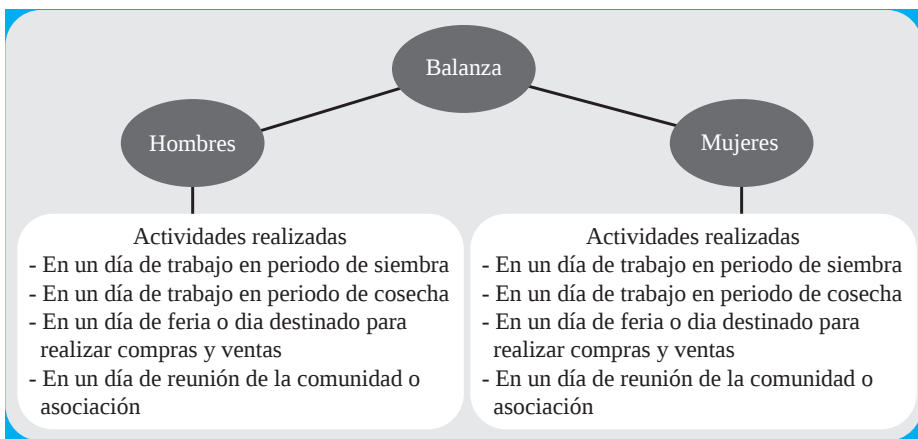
Balanza

Hombres

Mujeres

Actividades realizadas
- En un día de trabajo en periodo de siembra
- En un día de trabajo en periodo de cosecha
- En un día de feria o dia destinado para realizar compras y ventas
- En un día de reunión de la comunidad o asociación

Actividades realizadas
- En un día de trabajo en periodo de siembra
- En un día de trabajo en periodo de cosecha
- En un día de feria o dia destinado para realizar compras y ventas
- En un día de reunión de la comunidad o asociación